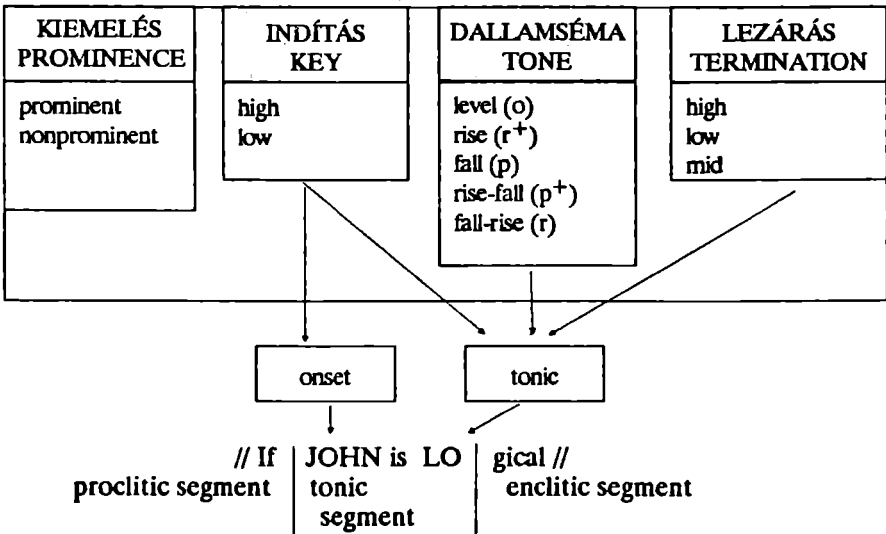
KIEMELÉS
PROMINENCE

prominent
nonprominent

INDÍTÁS
KEY

high
low

DALLAMSÉMA
TONE

level (o)
rise ($r^+$)
fall (p)
rise-fall ($p^+$)
fall-rise (r)

LEZÁRÁS
TERMINATION

high
low
mid

onset

tonic

// If | JOHN is LO | gical //
proclitic segment | tonic segment | enclitic segment